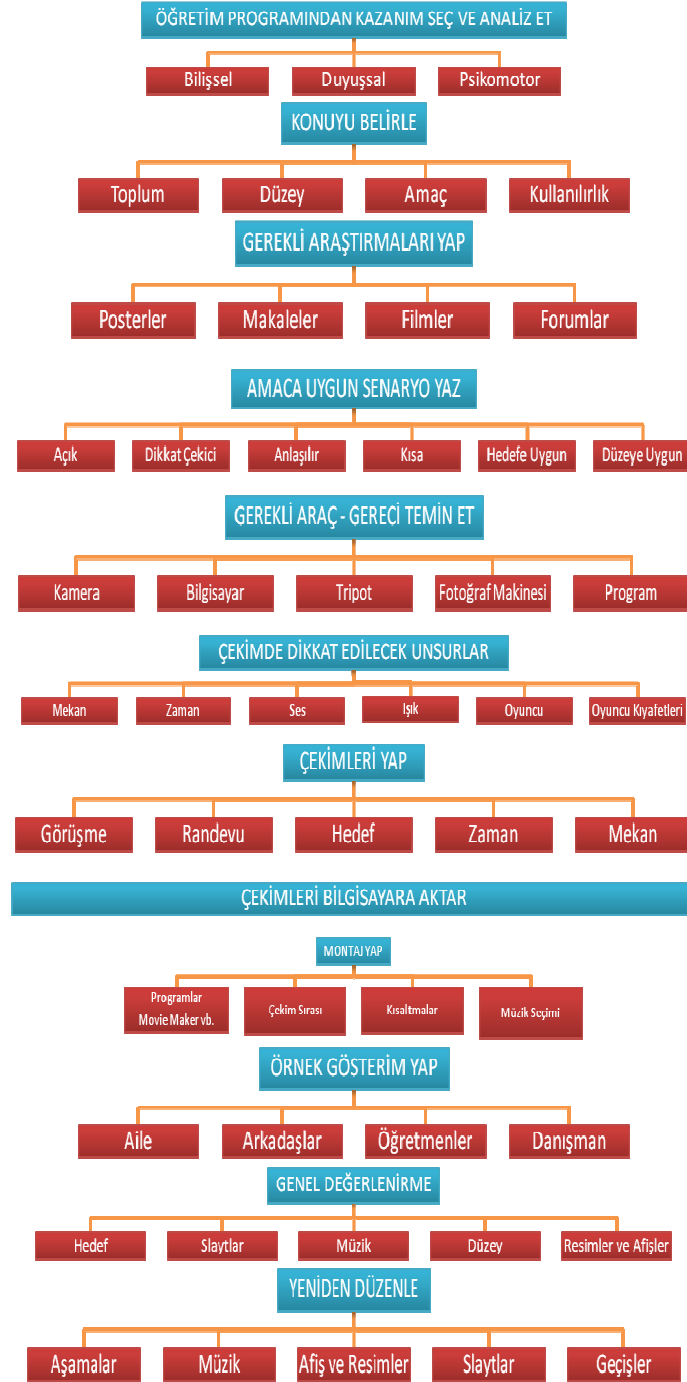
ÖĞRETİM PROGRAMINDAN KAZANIM SEÇ VE ANALİZ ET

Bilişsel

Duyuşsal

Psikomotor

KONUYU BELİRLE

Toplum

Düzey

Amaç

Kullanılırlık

GEREKLİ ARAŞTIRMALARI YAP

Posterler

Makaleler

Filmler

Forumlar

AMACA UYGUN SENARYO YAZ

Açık

Dikkat Çekici

Anlaşılır

Kısa

Hedefe Uygun

Düzeye Uygun

GEREKLİ ARAÇ - GERECİ TEMİN ET

Kamera

Bilgisayar

Tripot

Fotoğraf Makinesi

Program

ÇEKİMDE DİKKAT EDİLECEK UNSURLAR

Mekan

Zaman

Ses

Işık

Oyuncu

Oyuncu Kıyafetleri

ÇEKİMLERİ YAP

Görüşme

Randevu

Hedef

Zaman

Mekan

ÇEKİMLERİ BİLGİSAYARA AKTAR

MONTAJ YAP

Programlar Movie Maker vb.

Çekim Sırası

Kısaltmalar

Müzik Seçimi

ÖRNEK GÖSTERİM YAP

Aile

Arkadaşlar

Öğretmenler

Danışman

GENEL DEĞERLENİRME

Hedef

Slaytlar

Müzik

Düzey

Resimler ve Afişler

YENİDEN DÜZENLE

Aşamalar

Müzik

Afiş ve Resimler

Slaytlar

Geçişler